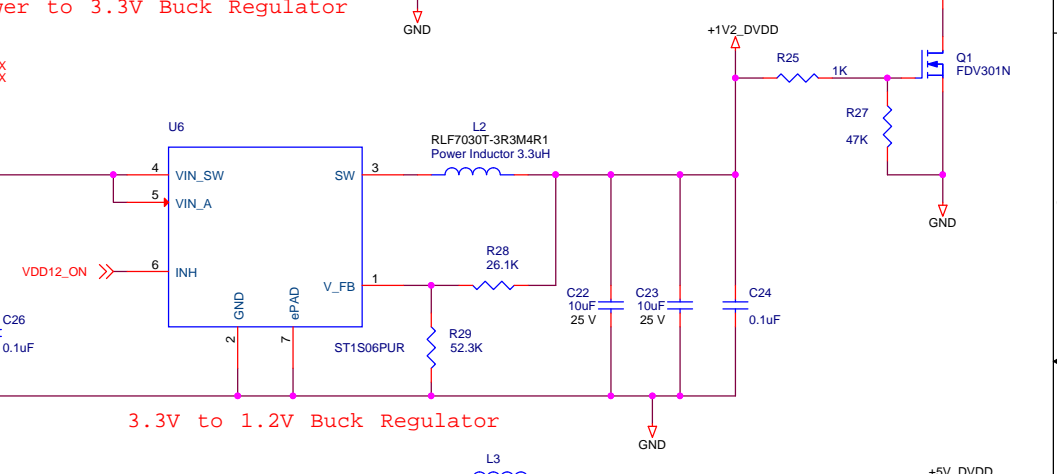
wer to 3.3V Buck Regulator

GND

+1V2_DVDD

R25

1K

Q1
FDV301N

R27
47K

GND

x
x

U6

L2
RLF7030T-3R3M4R1
Power Inductor 3.3uH

4 VIN_SW
5 VIN_A
VDD12_ON 6 INH

SW 3

V_FB 1

GND 2
ePAD 7

R28
26.1K

R29
52.3K

ST1S06PUR

C26
0.1uF

C22
10uF
25 V

C23
10uF
25 V

C24
0.1uF

GND

3.3V to 1.2V Buck Regulator

L3

+5V_DVDD